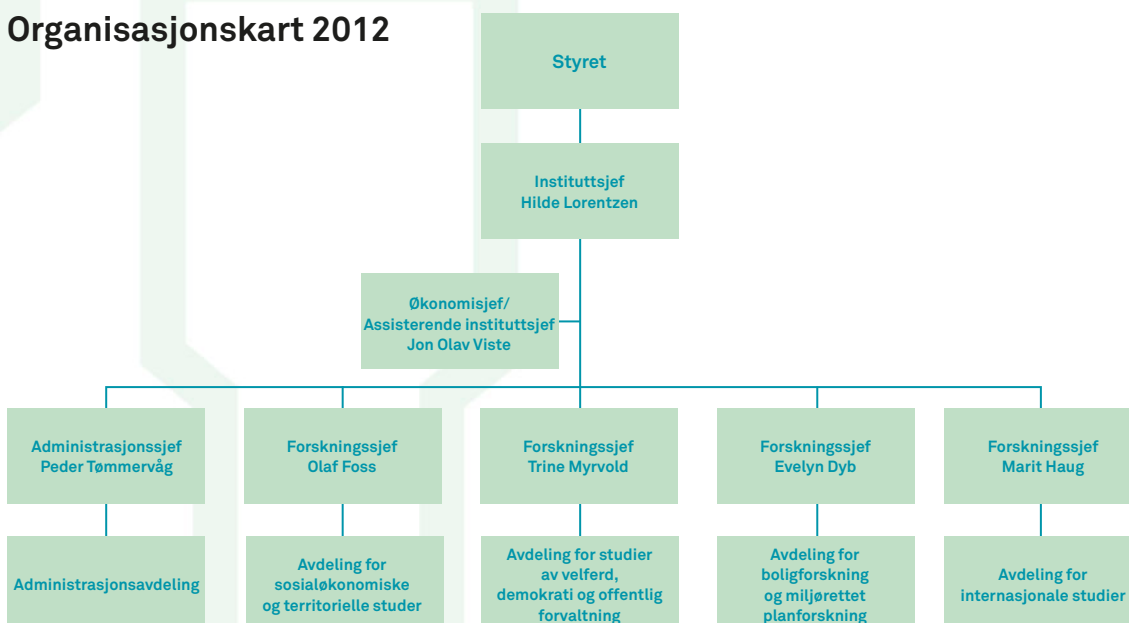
Organisasjonskart 2012

Styret

Instituttsjef
Hilde Lorentzen

Økonomisjef/
Assisterende instituttsjef
Jon Olav Viste

Administrasjonssjef
Peder Tømmervåg

Forskningssjef
Olaf Foss

Forskningssjef
Trine Myrvold

Forskningssjef
Evelyn Dyb

Forskningssjef
Marit Haug

Administrasjonsavdeling

Avdeling for sosialøkonomiske og territorielle studer

Avdeling for studier av velferd, demokrati og offentlig forvaltning

Avdeling for boligforskning og miljørettet planforskning

Avdeling for internasjonale studier